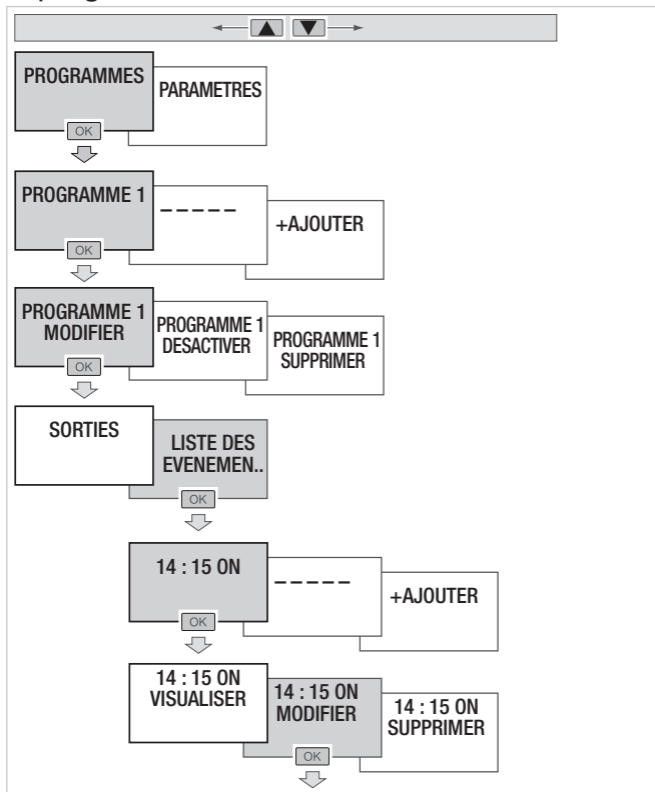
PROGRAMMES
OK
PARAMETRES

PROGRAMME 1
OK
-----
+AJOUTER

PROGRAMME 1 MODIFIER
OK
PROGRAMME 1 DESACTIVER
PROGRAMME 1 SUPPRIMER

SORTIES
LISTE DES EVENEMEN..
OK

14 : 15 ON
OK
-----
+AJOUTER

14 : 15 ON VISUALISER
14 : 15 ON MODIFIER
OK
14 : 15 ON SUPPRIMER